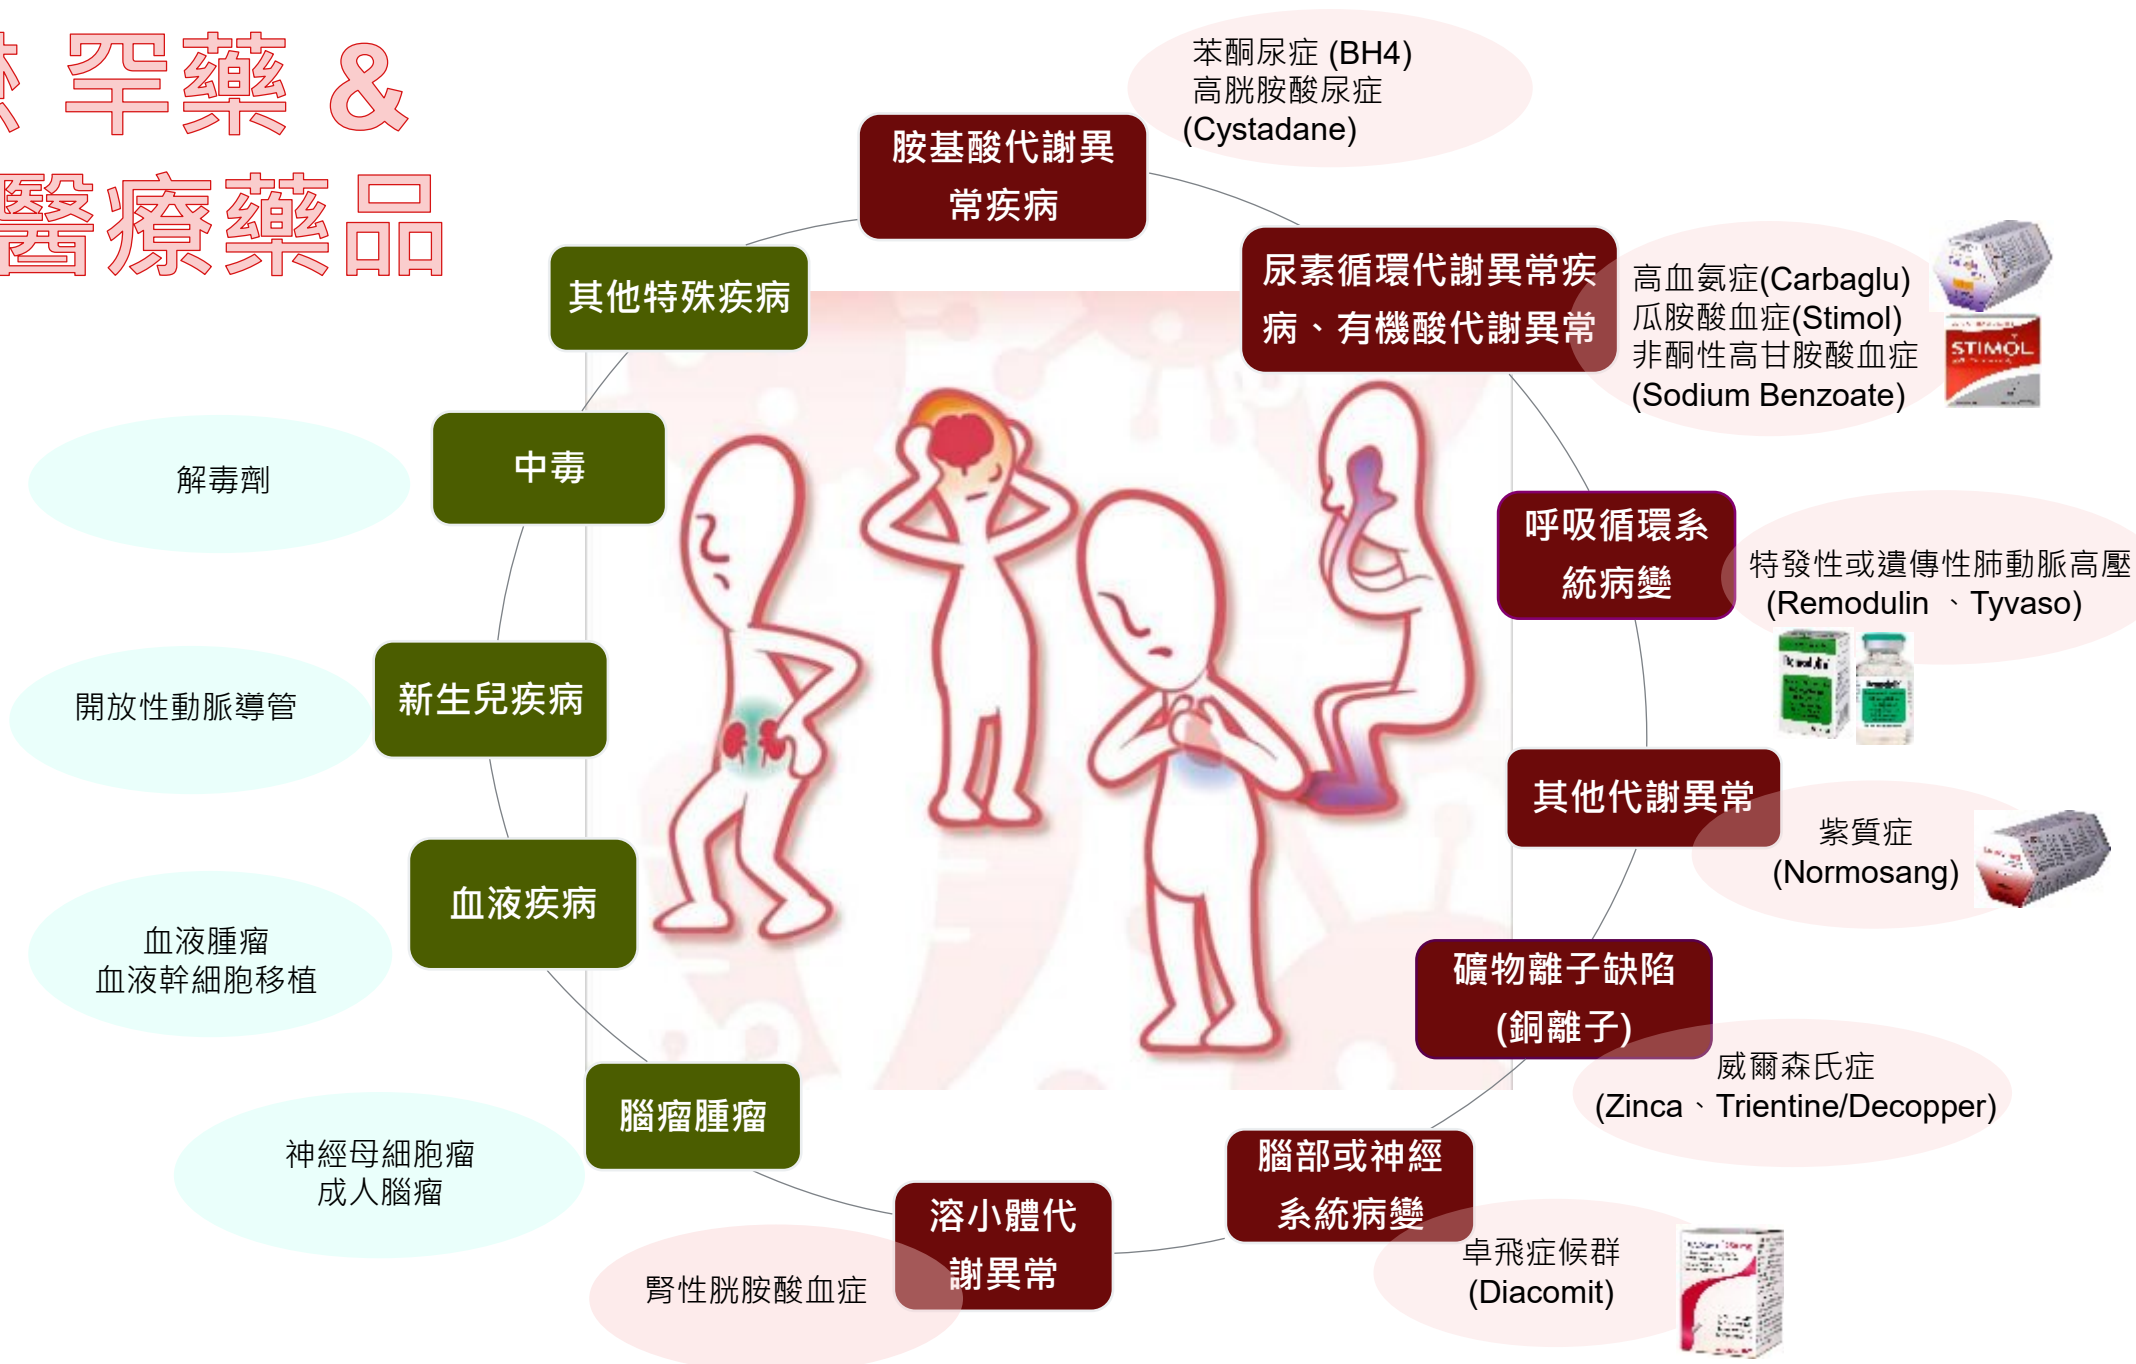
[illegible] 罕藥 &
醫療藥品

胺基酸代謝異常疾病

苯酮尿症 (BH4)
高胱胺酸尿症
(Cystadane)

尿素循環代謝異常疾病、有機酸代謝異常

高血氨症(Carbaglu)
瓜胺酸血症(Stimol)
非酮性高甘胺酸血症
(Sodium Benzoate)

STIMOL

呼吸循環系統病變

特發性或遺傳性肺動脈高壓
(Remodulin 、Tyvaso)

其他代謝異常

紫質症
(Normosang)

礦物離子缺陷(銅離子)

威爾森氏症
(Zinca、Trientine/Decopper)

腦部或神經系統病變

卓飛症候群
(Diacomit)

溶小體代謝異常

腎性胱胺酸血症

腦瘤腫瘤

神經母細胞瘤
成人腦瘤

血液疾病

血液腫瘤
血液幹細胞移植

新生兒疾病

開放性動脈導管

中毒

解毒劑

其他特殊疾病